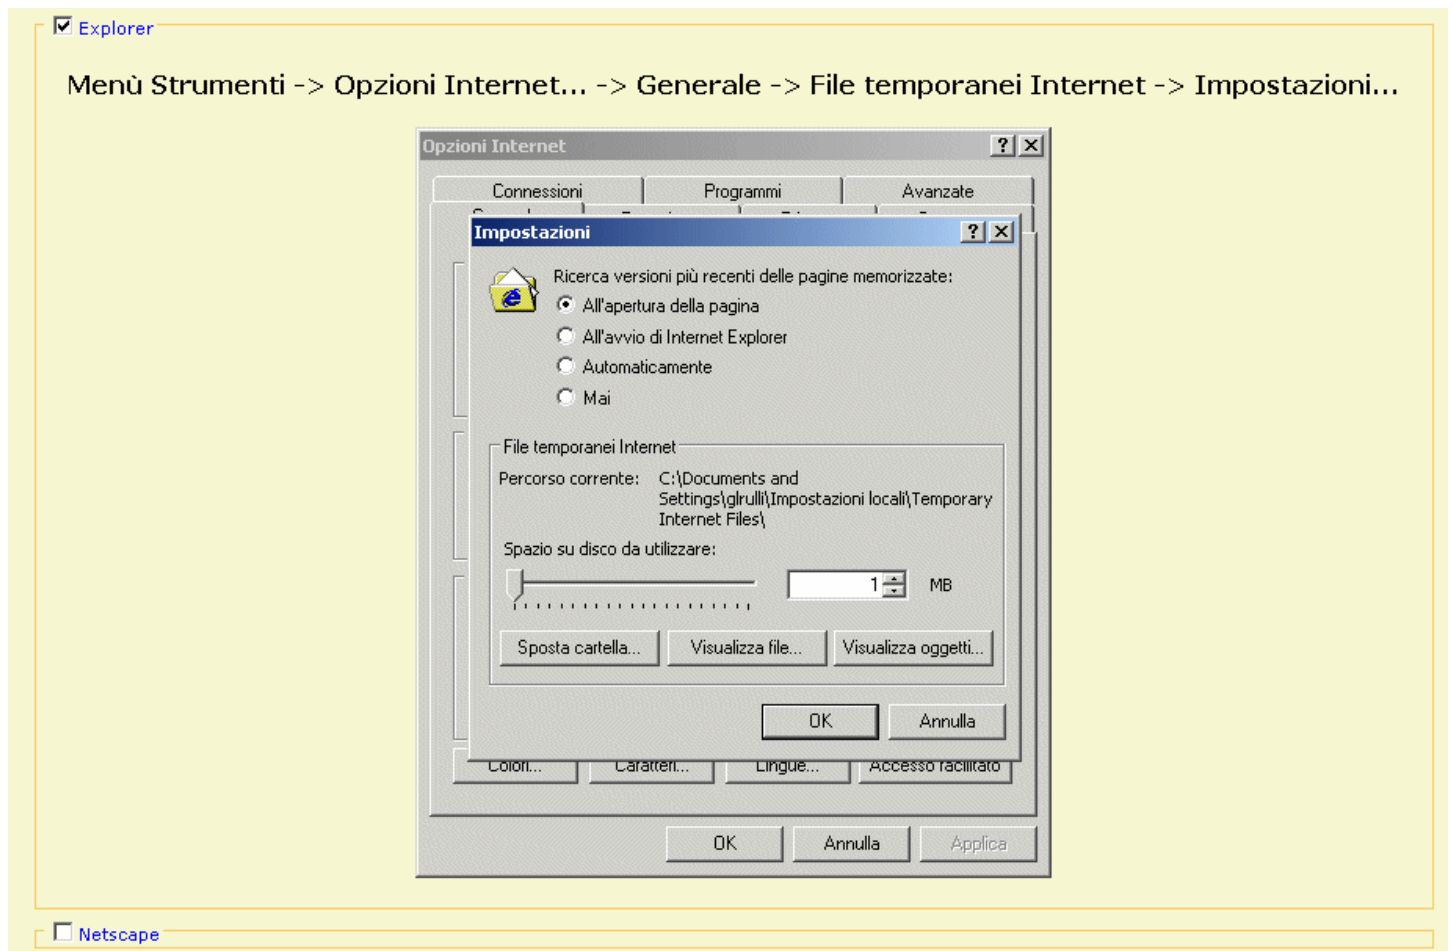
Explorer

Menù Strumenti -> Opzioni Internet... -> Generale -> File temporanei Internet -> Impostazioni...

Opzioni Internet

Connessioni | Programmi | Avanzate

Impostazioni

Ricerca versioni più recenti delle pagine memorizzate:
All'apertura della pagina
All'avvio di Internet Explorer
Automaticamente
Mai

File temporanei Internet
Percorso corrente: C:\Documents and Settings\glrulli\Impostazioni locali\Temporary Internet Files\
Spazio su disco da utilizzare:
1 MB

Sposta cartella... | Visualizza file... | Visualizza oggetti...

OK | Annulla

Colori... | Caratteri... | Lingue... | Accesso facilitato

OK | Annulla | Applica

Netscape